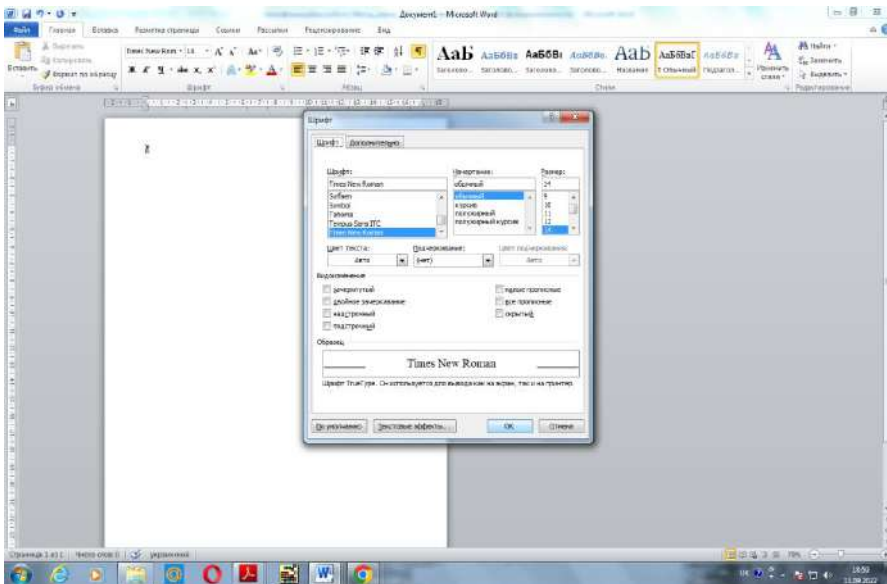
Документ1 - Microsoft Word

Файл Главная Вставка Разметка страницы Ссылки Рассылки Рецензирование Вид

Вставить
Вырезать
Копировать
Формат по образцу
Буфер обмена

Times New Roman 14
Шрифт
Абзац

АаБ АаБбВв АаБбВ АаБбВв АаБ АаБбВаС АаБбВв
Заголово... Заголово... Заголово... Заголово... Название 1 Обычный Подзагол...
Стили
Изменить стили
Найти
Заменить
Выделить
Редактирование

Шрифт

Шрифт Дополнительно

Шрифт:
Times New Roman
Sylfaen
Symbol
Tahoma
Tempus Sans ITC
Times New Roman

Начертание:
обычный
обычный
курсив
полужирный
полужирный курсив

Размер:
14
9
10
11
12
14

Цвет текста:
Авто
Подчеркивание:
(нет)
Цвет подчеркивания:
Авто

Видоизменение

зачеркнутый
двойное зачеркивание
надстрочный
подстрочный
малые прописные
все прописные
скрытый

Образец

Times New Roman

Шрифт TrueType. Он используется для вывода как на экран, так и на принтер.

По умолчанию
Текстовые эффекты...
ОК
Отмена

Страница 1 из 1 Число слов: 0 русский

18:50
11.09.2022